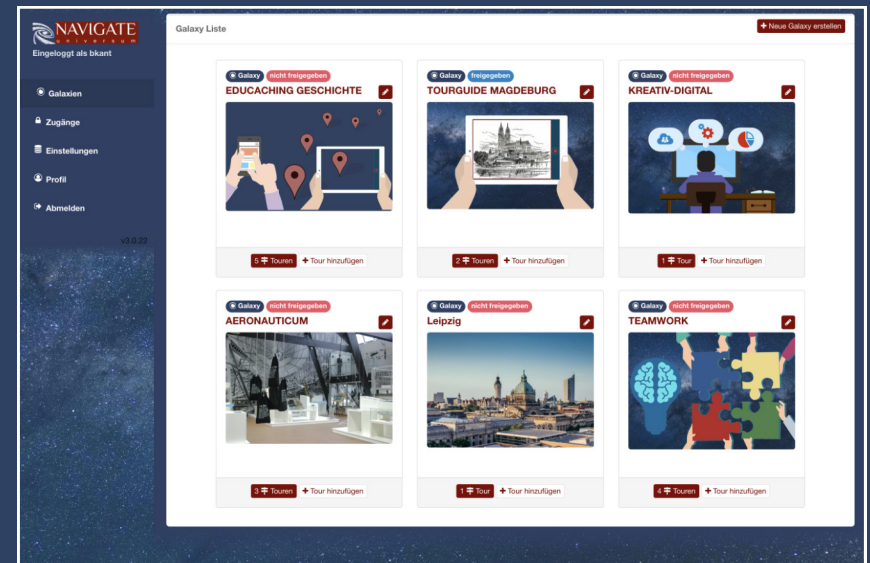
NAVIGATE
universum
Eingeloggt als bkant

Galaxien
Zugänge
Einstellungen
Profil
Abmelden

v3.0.22

Galaxy Liste

+ Neue Galaxy erstellen

Galaxy nicht freigegeben
EDUCACHING GESCHICHTE
5 Touren + Tour hinzufügen

Galaxy freigegeben
TOURGUIDE MAGDEBURG
2 Touren + Tour hinzufügen

Galaxy nicht freigegeben
KREATIV-DIGITAL
1 Tour + Tour hinzufügen

Galaxy nicht freigegeben
AERONAUTICUM
3 Touren + Tour hinzufügen

Galaxy nicht freigegeben
Leipzig
1 Tour + Tour hinzufügen

Galaxy nicht freigegeben
TEAMWORK
4 Touren + Tour hinzufügen